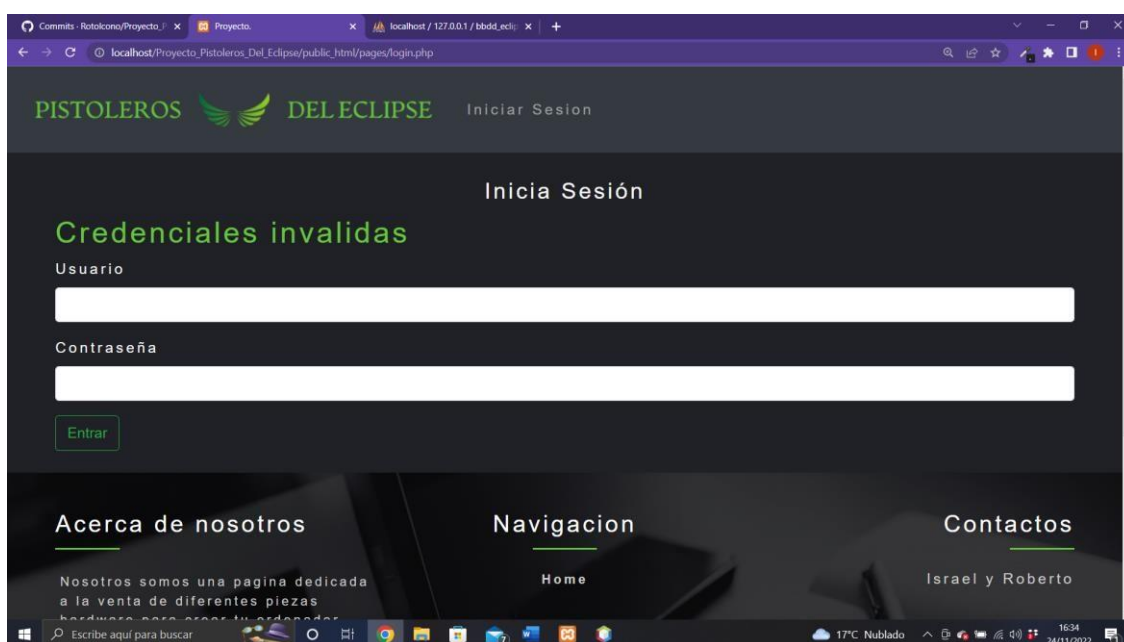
Commits · RotoIcono/Proyecto_P × Proyecto. × localhost / 127.0.0.1 / bbdd_eclip × +

localhost/Proyecto_Pistoleros_Del_Eclipse/public_html/pages/login.php

PISTOLEROS DEL ECLIPSE Iniciar Sesion

Inicia Sesión

Credenciales invalidas

Usuario

Contraseña

Entrar

Acerca de nosotros

Nosotros somos una pagina dedicada a la venta de diferentes piezas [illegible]

Navigacion

Home

Contactos

Israel y Roberto

Escribe aquí para buscar

17°C Nublado 16:34 24/11/2022